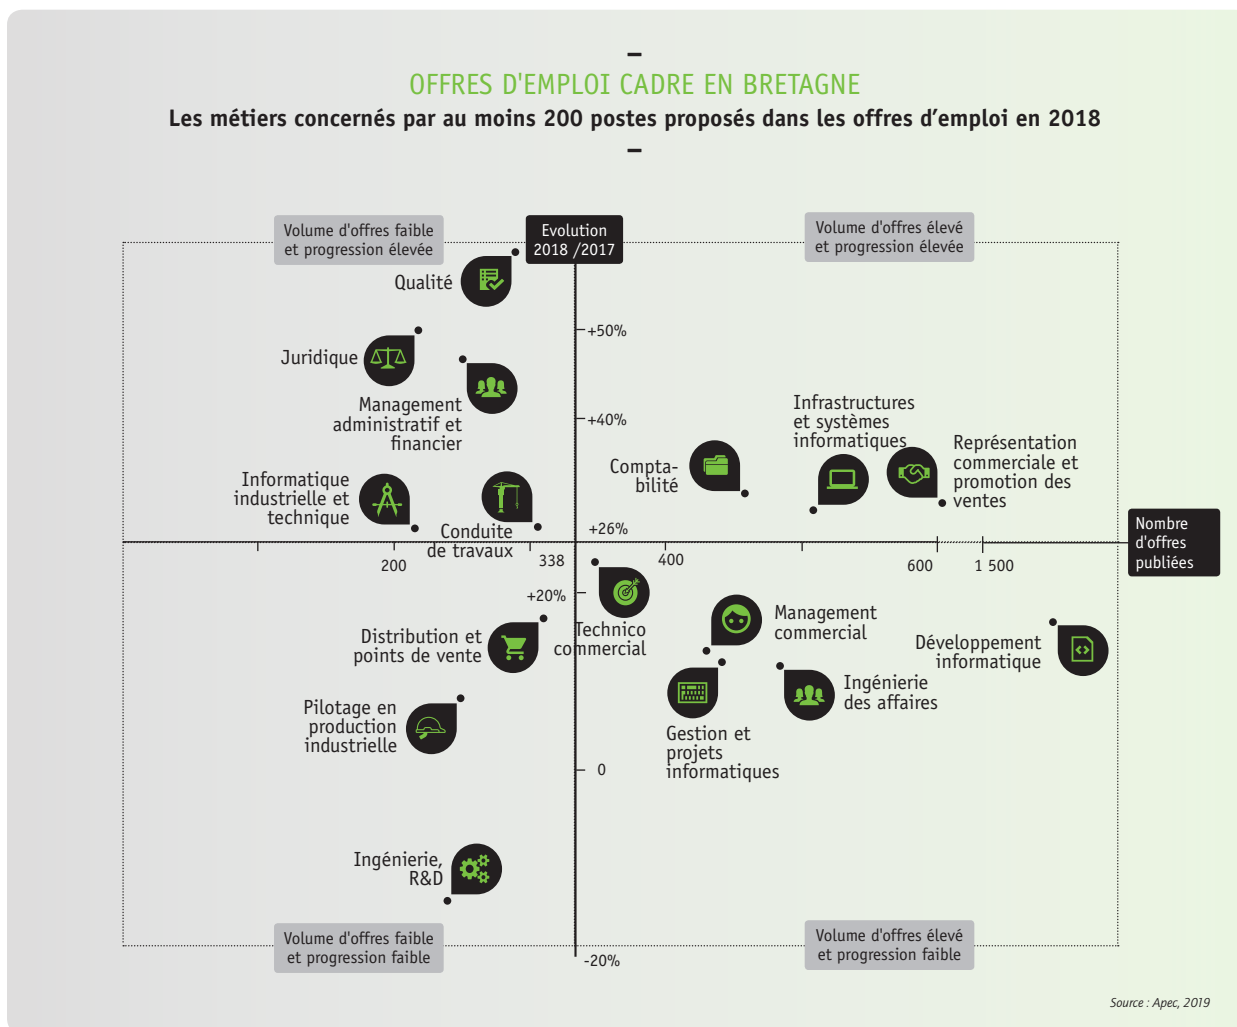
–
OFFRES D'EMPLOI CADRE EN BRETAGNE
Les métiers concernés par au moins 200 postes proposés dans les offres d'emploi en 2018
–

Volume d'offres faible et progression élevée

Evolution 2018 /2017

Volume d'offres élevé et progression élevée

Qualité

+50%

Juridique

Management administratif et financier

+40%

Infrastructures et systèmes informatiques

Représentation commerciale et promotion des ventes

Compta-bilité

Informatique industrielle et technique

Conduite de travaux

+26%

Nombre d'offres publiées

200

338

400

600

1 500

+20%

Technico commercial

Management commercial

Distribution et points de vente

Développement informatique

Ingénierie des affaires

Pilotage en production industrielle

Gestion et projets informatiques

0

Ingénierie, R&D

Volume d'offres faible et progression faible

-20%

Volume d'offres élevé et progression faible

Source : Apec, 2019